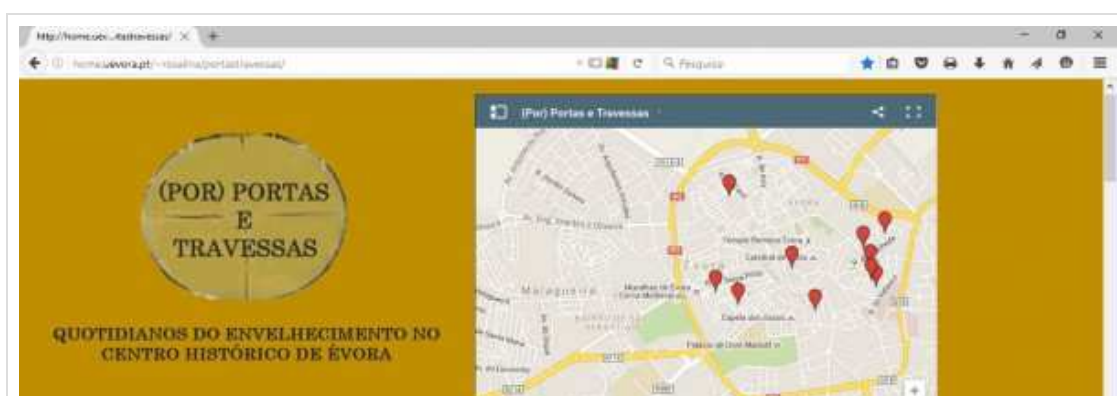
http://home.uevora.pt/~rosalina/portastravessas/

Pesquisa

(Por) Portas e Travessas

(POR) PORTAS
E
TRAVESSAS

QUOTIDIANOS DO ENVELHECIMENTO NO CENTRO HISTÓRICO DE ÉVORA

Templo Romano Évora
Catedral de Évora
Évora
Muralhas de Évora
Malagueira
Capela dos Ossos
Palácio de Dom Manuel